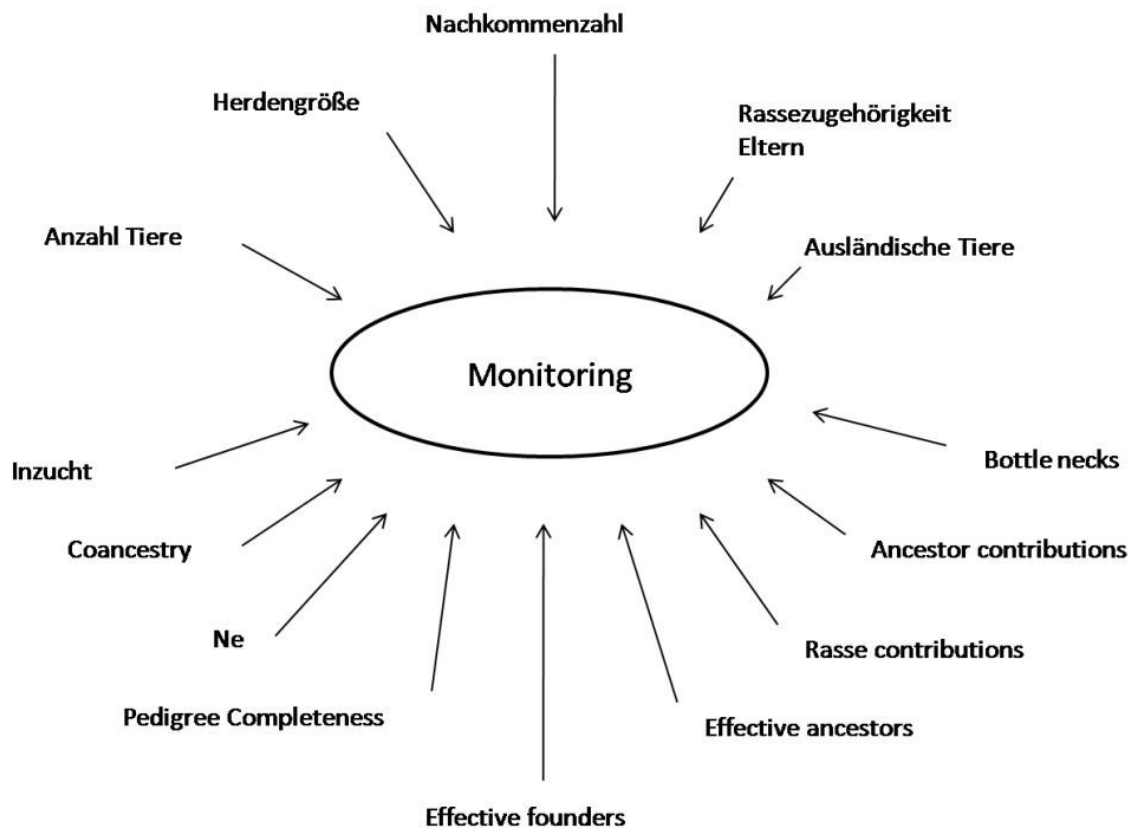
Nachkommenzahl

Herdengröße

Rassezugehörigkeit Eltern

Anzahl Tiere

Ausländische Tiere

Monitoring

Bottle necks

Inzucht

Ancestor contributions

Coancestry

Ne

Rasse contributions

Pedigree Completeness

Effective ancestors

Effective founders